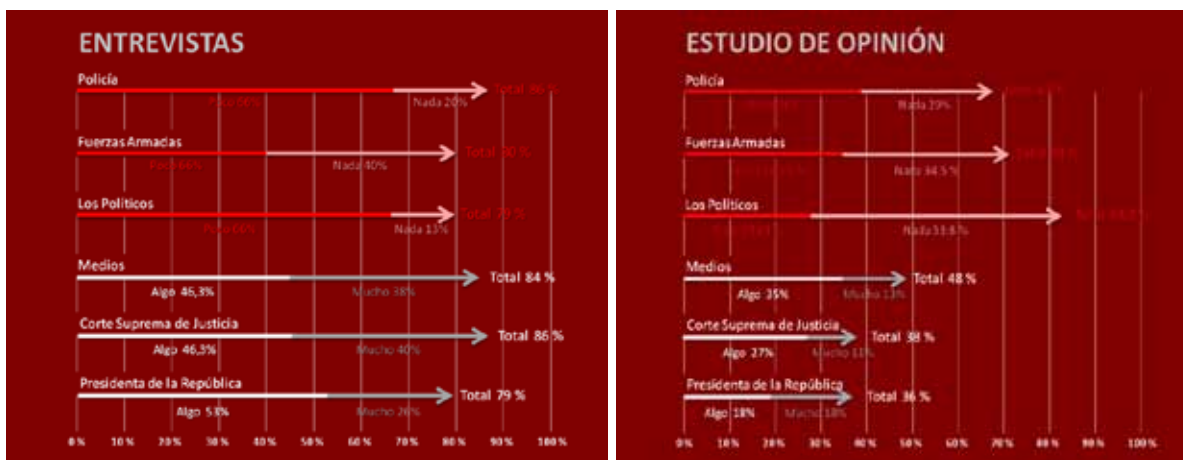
ENTREVISTAS

Policía
Poco 66%
Nada 20%
Total 86 %

Fuerzas Armadas
Poco 66%
Nada 40%
Total 90 %

Los Políticos
Poco 66%
Nada 13%
Total 79 %

Medios
Algo 46,3%
Mucho 38%
Total 84 %

Corte Suprema de Justicia
Algo 46,3%
Mucho 40%
Total 86 %

Presidenta de la República
Algo 53%
Mucho 26%
Total 79 %

0% 10% 20% 30% 40% 50% 60% 70% 80% 90% 100%

ESTUDIO DE OPINIÓN

Policía
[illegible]
Nada 29%
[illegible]

Fuerzas Armadas
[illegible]
Nada 34.5 %
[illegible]

Los Políticos
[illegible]
Nada 53.6%
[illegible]

Medios
Algo 35%
Mucho 13%
Total 48 %

Corte Suprema de Justicia
Algo 27%
Mucho 11%
Total 38 %

Presidenta de la República
Algo 18%
Mucho 18%
Total 36 %

0% 10% 20% 30% 40% 50% 60% 70% 80% 90% 100%